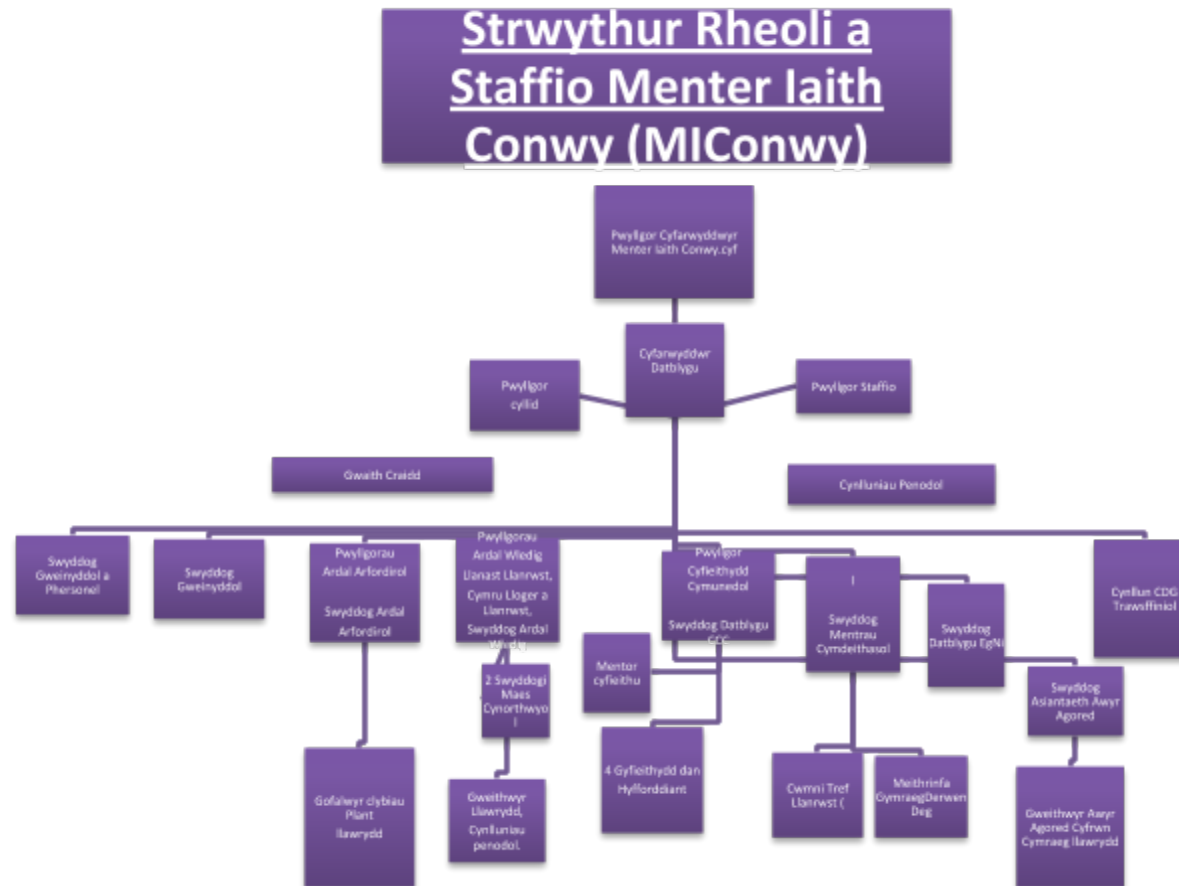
Strwythur Rheoli a Staffio Menter Iaith Conwy (MIConwy)

Pwyllgor Cyfarwyddwyr Menter Iaith Conwy.cyf

Cyfarwyddwr Datblygu

Pwyllgor cyllid

Pwyllgor Staffio

Gwaith Craidd

Cynlluniau Penodol

Swyddog Gweinyddol a Phersonel

Swyddog Gweinyddol

Pwyllgorau Ardal Arfordirol

Swyddog Ardal Arfordirol

Pwyllgorau Ardal Wledig Llanast Llanrwst, Cymru Lloger a Llanrwst, Swyddog Ardal Wledig

Pwyllgor Cyfieithydd Cymunedol

Swyddog Datblygu CCC

I

Swyddog Mentrau Cymdeithasol

Swyddog Datblygu EgNi

Cynllun CDG Trawsffiniol

2 Swyddogi Maes Cynorthwyol

Mentor cyfieithu

Swyddog Asiantaeth Awyr Agored

Gofalwyr clybiau Plant llawrydd

Gweithwyr Llawrydd, Cynlluniau penodol.

4 Gyfieithydd dan Hyfforddiant

Cwmni Tref Llanrwst (

Meithrinfa GymraegDerwen Deg

Gweithwyr Awyr Agored Cyfrwng Cymraeg llawrydd